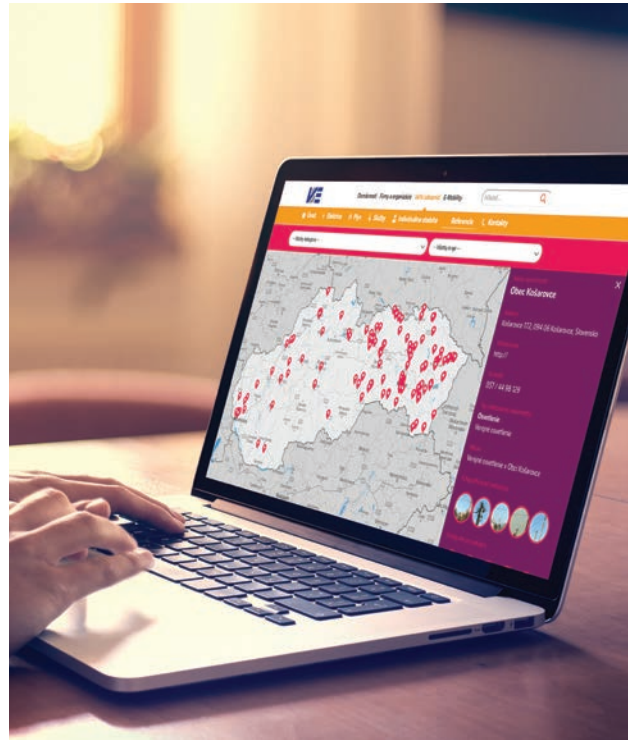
Domácnosti Firmy a organizácie Mestá a obce E-Mobility
Hľadať
Úvod Elektrina Plyn Služby Individuálne riešenia Referencie Kontakty
-- Všetky kategórie --
-- Všetky kraje --
Obec Kolarovce
Kolárovce 172, 094 08 Kolárovce, Slovensko
http://
057 / 44 98 129
Osvetlenie
Verejné osvetlenie
Verejné osvetlenie v Obci Kolárovce